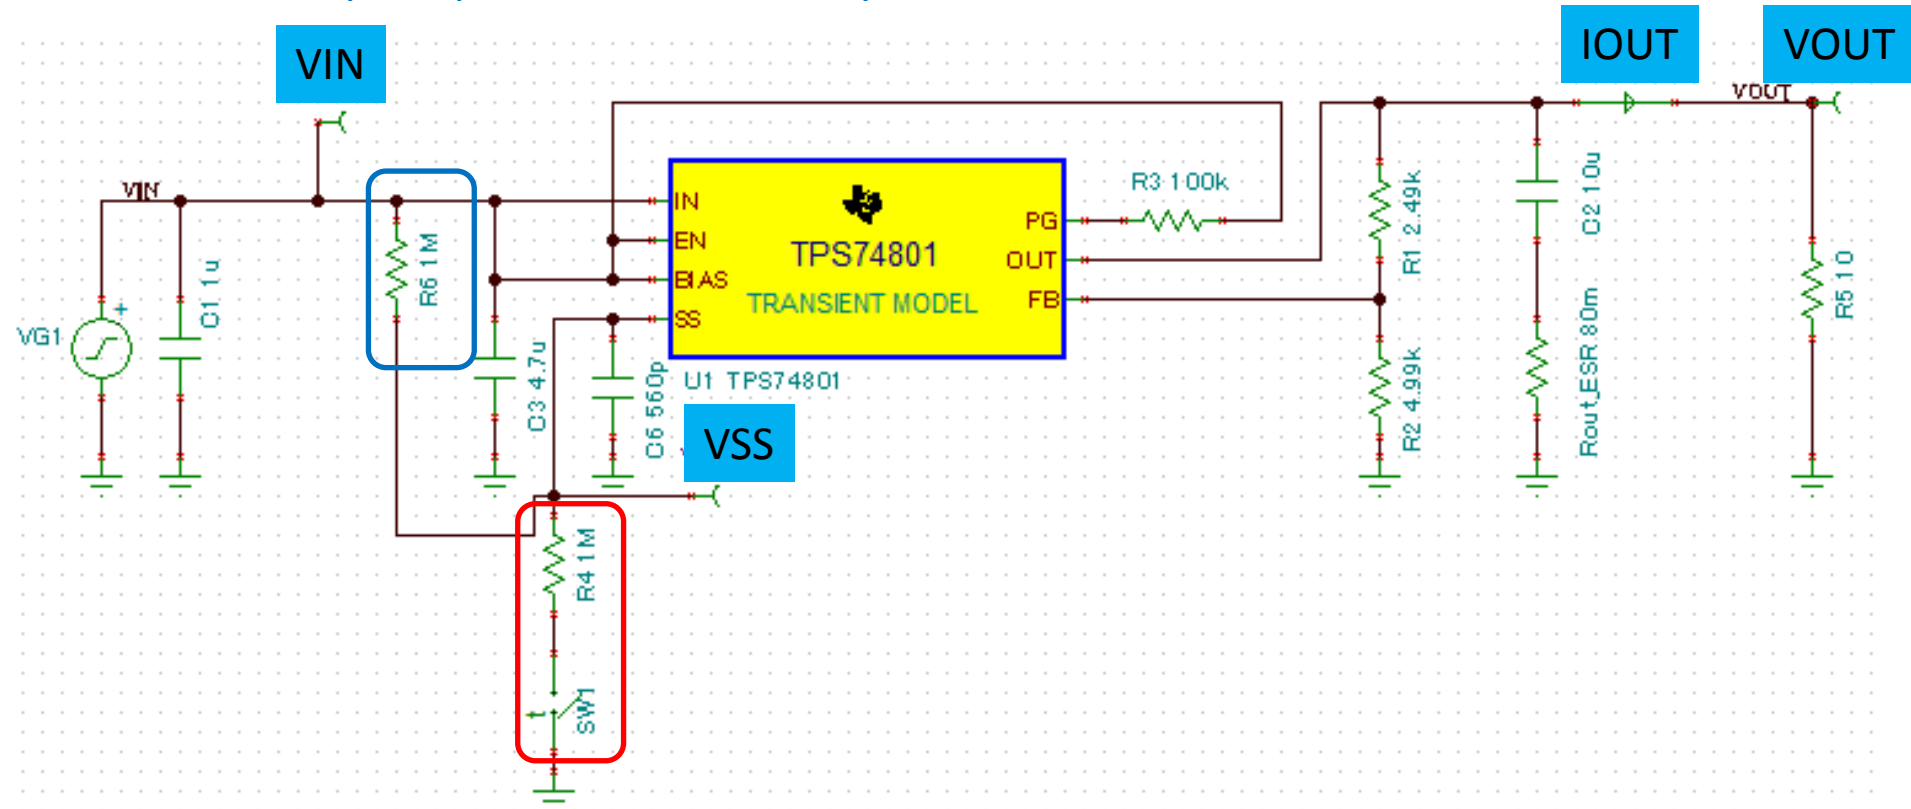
VIN

IOUT

VOUT

VOUT

VIN

R3 100k

IN

EN

BIAS

SS

TPS74801

TRANSIENT MODEL

PG

OUT

FB

U1 TPS74801

R1 2.49k

R2 4.99k

C2 10u

Rout_ESR 80m

R5 10

VG1

C1 1u

R6 1M

C3 4.7u

C6 560p

VSS

R4 1M

SW1